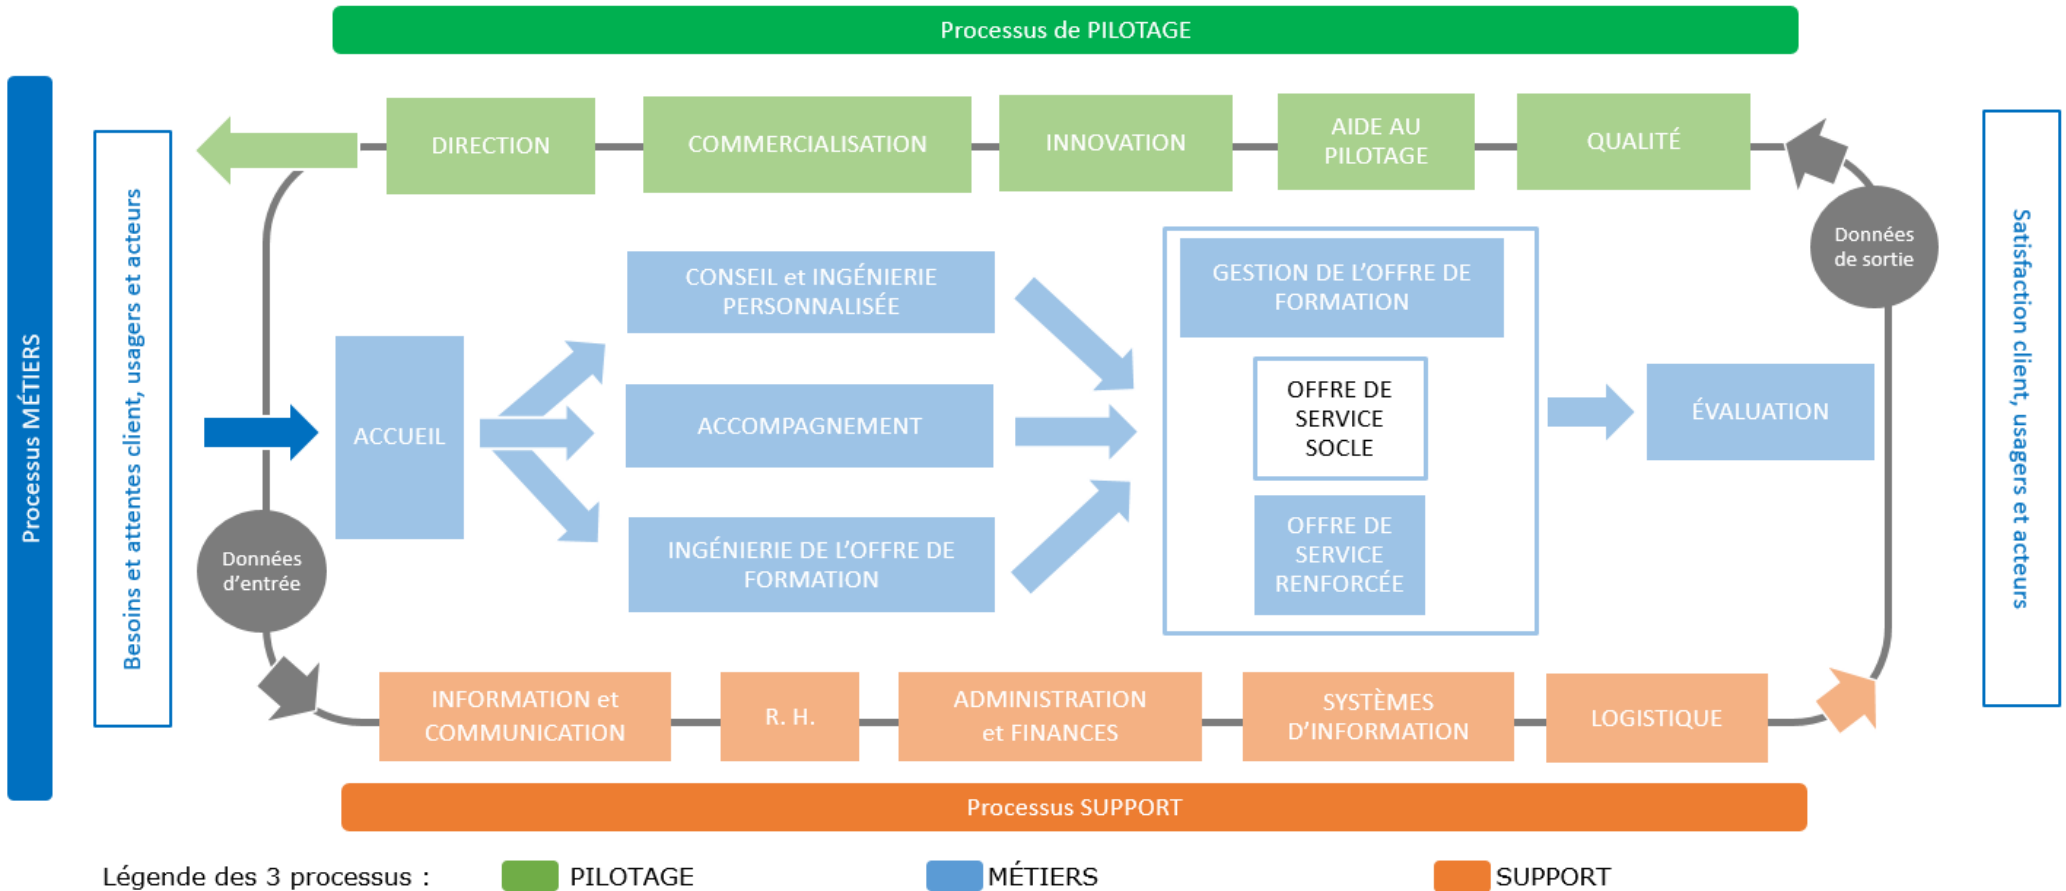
Processus de PILOTAGE

Processus MÉTIERS

Besoins et attentes client, usagers et acteurs

DIRECTION

COMMERCIALISATION

INNOVATION

AIDE AU PILOTAGE

QUALITÉ

Données de sortie

Satisfaction client, usagers et acteurs

ACCUEIL

CONSEIL et INGÉNIERIE PERSONNALISÉE

ACCOMPAGNEMENT

INGÉNIERIE DE L'OFFRE DE FORMATION

GESTION DE L'OFFRE DE FORMATION

OFFRE DE SERVICE SOCLE

OFFRE DE SERVICE RENFORCÉE

ÉVALUATION

Données d'entrée

INFORMATION et COMMUNICATION

R. H.

ADMINISTRATION et FINANCES

SYSTÈMES D'INFORMATION

LOGISTIQUE

Processus SUPPORT

Légende des 3 processus : PILOTAGE MÉTIERS SUPPORT